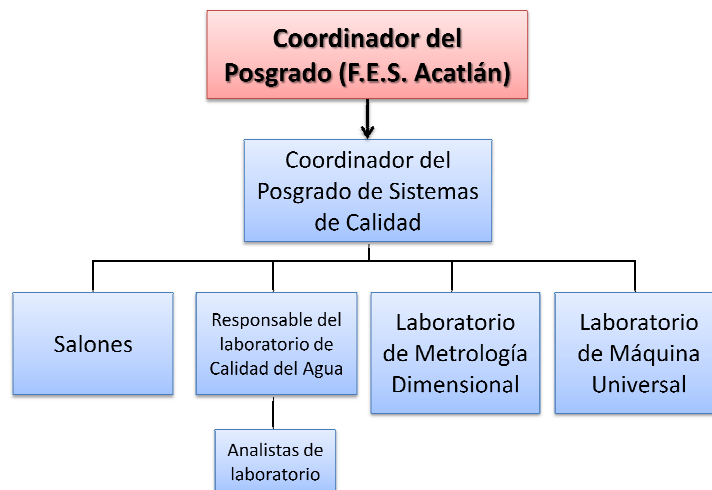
Coordinador del Posgrado (F.E.S. Acatlán)

Coordinador del Posgrado de Sistemas de Calidad

Salones

Responsable del laboratorio de Calidad del Agua

Analistas de laboratorio

Laboratorio de Metrología Dimensional

Laboratorio de Máquina Universal